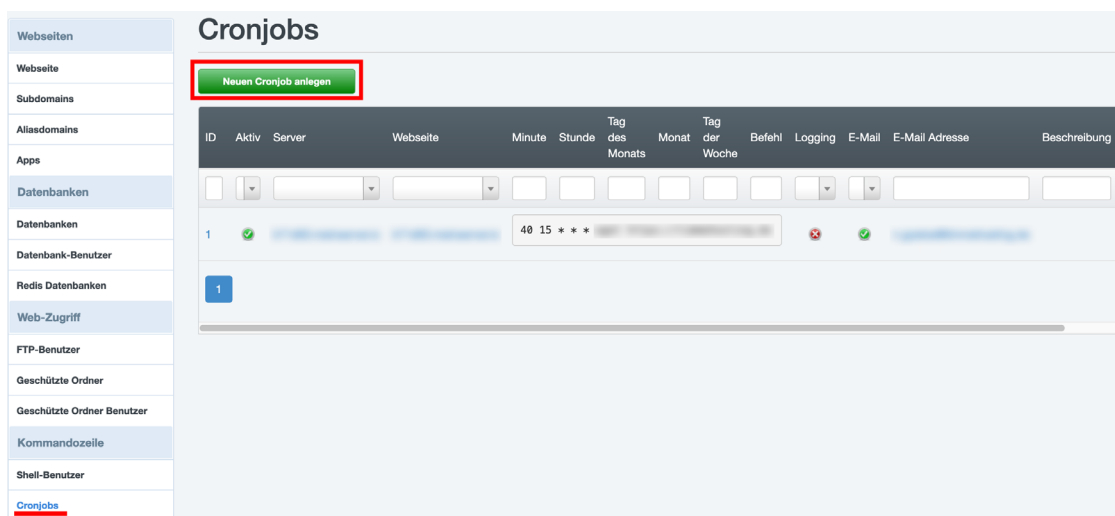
Webseiten
Webseite
Subdomains
Aliasdomains
Apps
Datenbanken
Datenbanken
Datenbank-Benutzer
Redis Datenbanken
Web-Zugriff
FTP-Benutzer
Geschützte Ordner
Geschützte Ordner Benutzer
Kommandozeile
Shell-Benutzer
Cronjobs

Cronjobs

Neuen Cronjob anlegen

| ID | Aktiv | Server | Webseite | Minute | Stunde | Tag des Monats | Monat | Tag der Woche | Befehl | Logging | E-Mail | E-Mail Adresse | Beschreibung |
|---|---|---|---|---|---|---|---|---|---|---|---|---|---|
| 1 | | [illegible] | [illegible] | 40 15 * * * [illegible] | | | | | | | | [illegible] | |

1